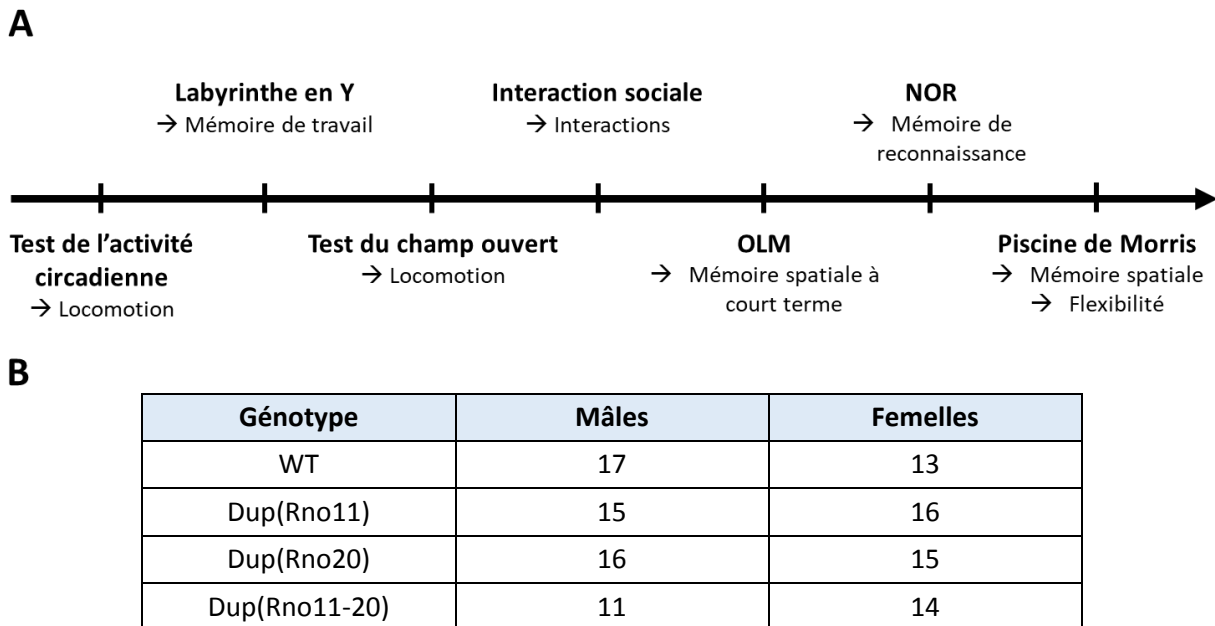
A

Labyrinthe en Y
→ Mémoire de travail

Interaction sociale
→ Interactions

NOR
→ Mémoire de reconnaissance

Test de l'activité circadienne
→ Locomotion

Test du champ ouvert
→ Locomotion

OLM
→ Mémoire spatiale à court terme

Piscine de Morris
→ Mémoire spatiale
→ Flexibilité

B

| Génotype | Mâles | Femelles |
|---|---|---|
| WT | 17 | 13 |
| Dup(Rno11) | 15 | 16 |
| Dup(Rno20) | 16 | 15 |
| Dup(Rno11-20) | 11 | 14 |